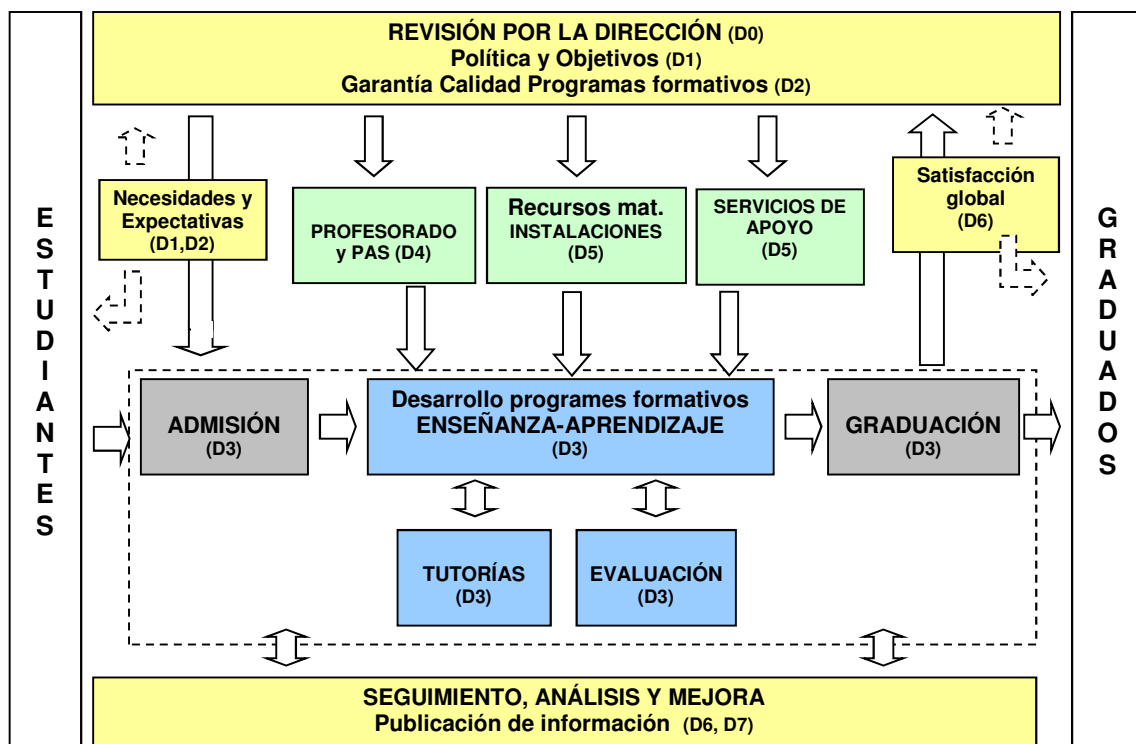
REVISIÓN POR LA DIRECCIÓN (D0)
Política y Objetivos (D1)
Garantía Calidad Programas formativos (D2)

E
S
T
U
D
I
A
N
T
E
S

Necesidades y Expectativas (D1,D2)

PROFESORADO y PAS (D4)

Recursos mat. INSTALACIONES (D5)

SERVICIOS DE APOYO (D5)

Satisfacción global (D6)

G
R
A
D
U
A
D
O
S

ADMISIÓN (D3)

Desarrollo programes formativos
ENSEÑANZA-APRENDIZAJE
(D3)

GRADUACIÓN (D3)

TUTORÍAS (D3)

EVALUACIÓN (D3)

SEGUIMIENTO, ANÁLISIS Y MEJORA
Publicación de información (D6, D7)